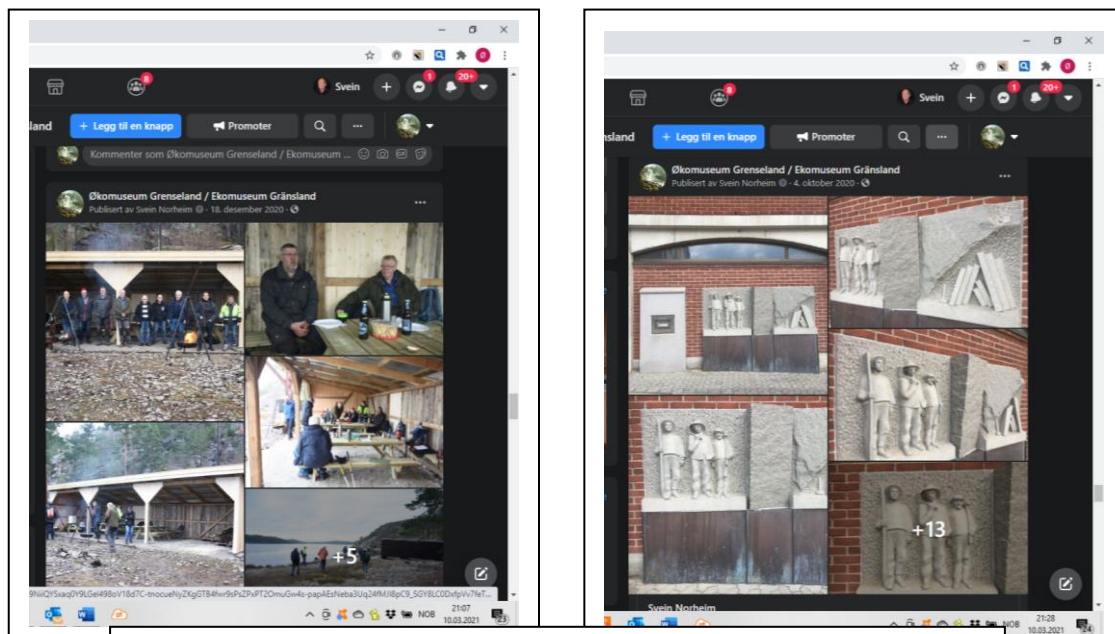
8
Svein
1
20+
sland
+ Legg til en knapp
Promoter
...
Kommenter som Økomuseum Grenseland / Ekomuseum ...
Økomuseum Grenseland / Ekomuseum Gränsland
Publisert av Svein Norheim · 18. desember 2020 ·
...
+5
9NiiQYSxaq0Y9LGei498oV18d7C-tnocueNyZKgGTB4hwr9sPsZPxPT2OmuGw4s-papAEsNeba3Uq24fMJ8pC9_SGY8LC0DxfpVv7feT...
NOB
21:07
10.03.2021
23

8
Svein
1
20+
sland
+ Legg til en knapp
Promoter
...
Økomuseum Grenseland / Ekomuseum Gränsland
Publisert av Svein Norheim · 4. oktober 2020 ·
...
+13
Svein Norheim
NOB
21:28
10.03.2021
24